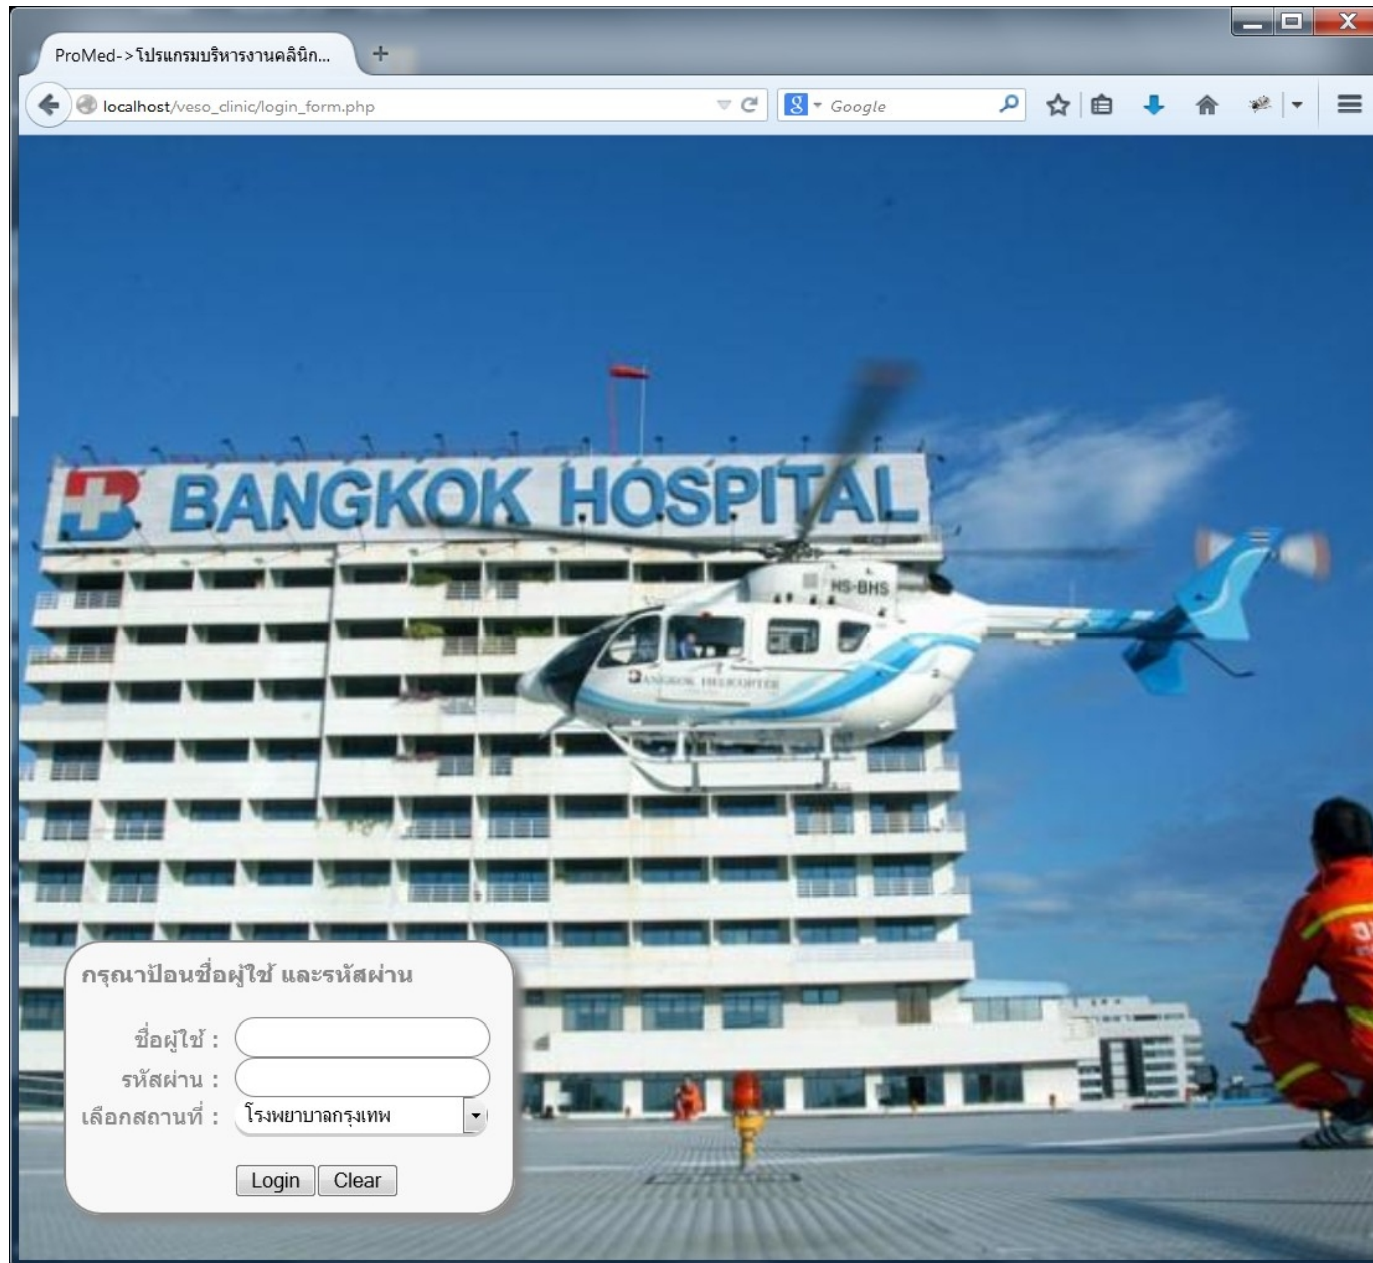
ProMed->โปรแกรมบริหารงานคลินิก...

localhost/veso_clinic/login_form.php

Google

BANGKOK HOSPITAL

HS-BHS

BANGKOK HELICOPTER

กรุณาป้อนชื่อผู้ใช้ และรหัสผ่าน

ชื่อผู้ใช้ :

รหัสผ่าน :

เลือกสถานที่ : โรงพยาบาลกรุงเทพ

Login Clear